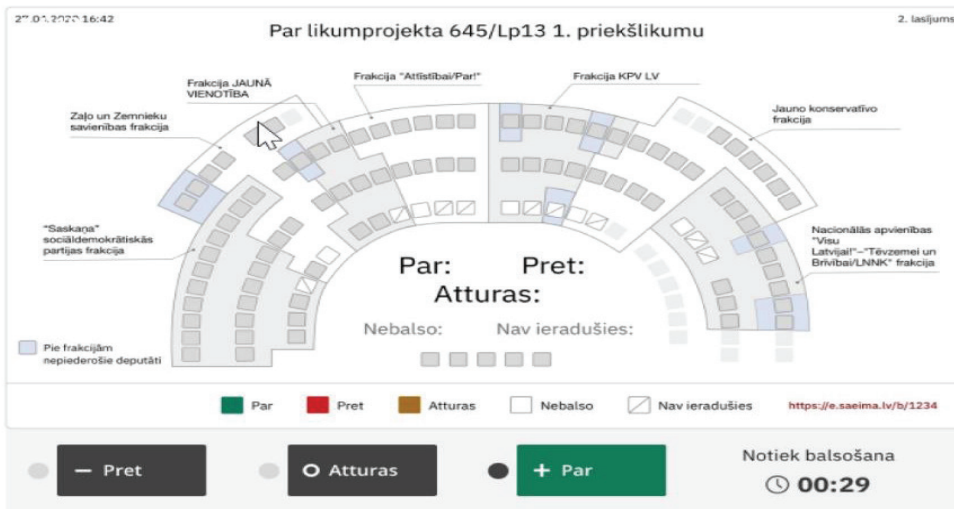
27.01.2020 16:42

Par likumprojekta 645/Lp13 1. priekšlikumu

2. lasījums

Frakcija JAUNĀ VIENOTĪBA

Frakcija "Attīstībai/Par!"

Frakcija KPV LV

Zaļo un Zemnieku savienības frakcija

Jauno konservatīvo frakcija

"Saskaņa" sociāldemokrātiskās partijas frakcija

Nacionālās apvienības "Visu Latvijai!"–"Tēvzemei un Brīvībai/LNNK" frakcija

Par:

Pret:

Atturas:

Nebalso:

Nav ieradušies:

Pie frakcijām nepiederošie deputāti

Par

Pret

Atturas

Nebalso

Nav ieradušies

https://e.saeima.lv/b/1234

− Pret

O Atturas

+ Par

Notiek balsošana

00:29